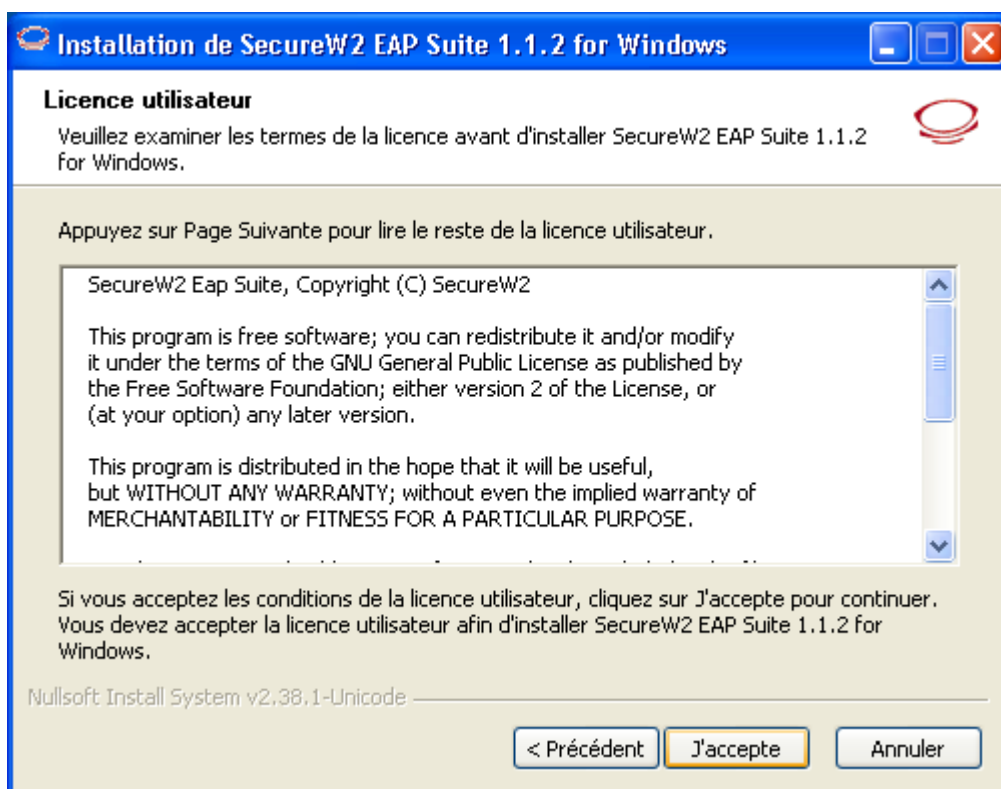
Installation de SecureW2 EAP Suite 1.1.2 for Windows

Licence utilisateur

Veuillez examiner les termes de la licence avant d'installer SecureW2 EAP Suite 1.1.2 for Windows.

Appuyez sur Page Suivante pour lire le reste de la licence utilisateur.

SecureW2 Eap Suite, Copyright (C) SecureW2

This program is free software; you can redistribute it and/or modify it under the terms of the GNU General Public License as published by the Free Software Foundation; either version 2 of the License, or (at your option) any later version.

This program is distributed in the hope that it will be useful, but WITHOUT ANY WARRANTY; without even the implied warranty of MERCHANTABILITY or FITNESS FOR A PARTICULAR PURPOSE.

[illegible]

Si vous acceptez les conditions de la licence utilisateur, cliquez sur J'accepte pour continuer. Vous devez accepter la licence utilisateur afin d'installer SecureW2 EAP Suite 1.1.2 for Windows.

Nullsoft Install System v2.38.1-Unicode

< Précédent | J'accepte | Annuler